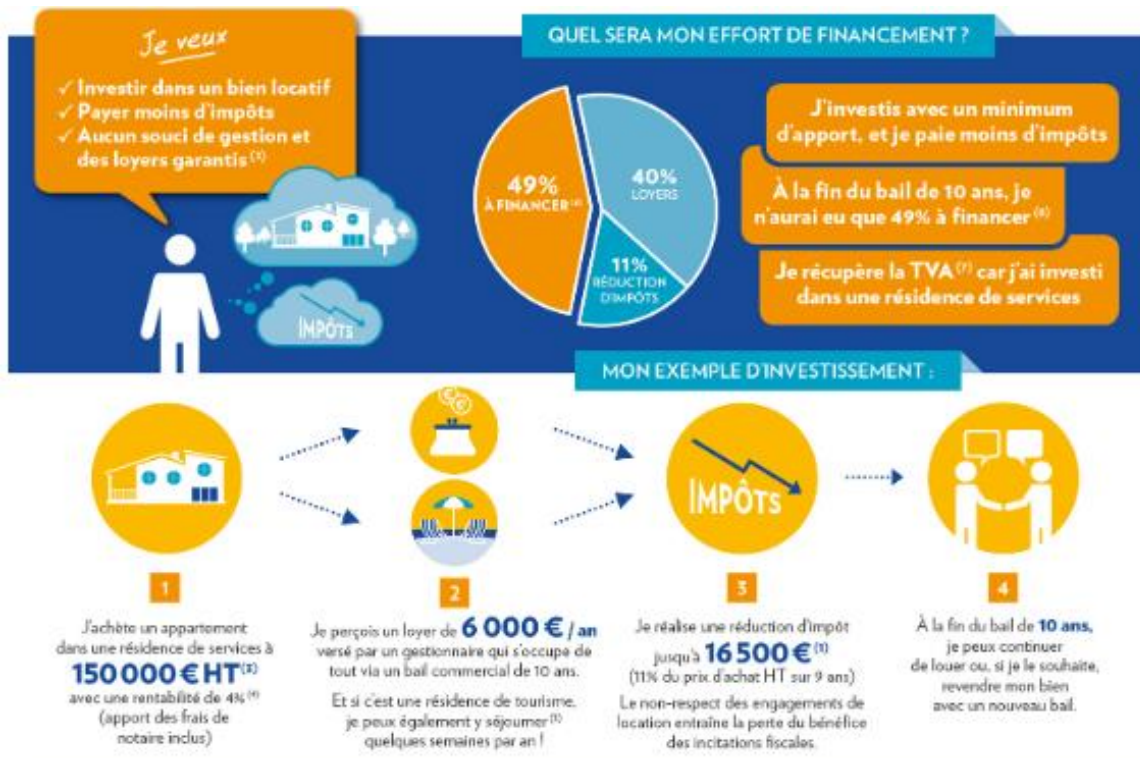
Je veux

✓ Investir dans un bien locatif
✓ Payer moins d'impôts
✓ Aucun souci de gestion et des loyers garantis (1)

IMPÔTS

QUEL SERA MON EFFORT DE FINANCEMENT ?

49% À FINANCER (4)

40% LOYERS

11% RÉDUCTION D'IMPÔTS

J'investis avec un minimum d'apport, et je paie moins d'impôts

À la fin du bail de 10 ans, je n'aurai eu que 49% à financer (4)

Je récupère la TVA (7) car j'ai investi dans une résidence de services

MON EXEMPLE D'INVESTISSEMENT :

IMPÔTS

1

J'achète un appartement dans une résidence de services à 150 000 € HT (2) avec une rentabilité de 4% (4) (apport des frais de notaire inclus)

2

Je perçois un loyer de 6 000 € / an versé par un gestionnaire qui s'occupe de tout via un bail commercial de 10 ans.

Et si c'est une résidence de tourisme, je peux également y séjourner (5) quelques semaines par an !

3

Je réalise une réduction d'impôt jusqu'à 16 500 € (1) (11% du prix d'achat HT sur 9 ans)

Le non-respect des engagements de location entraîne la perte du bénéfice des incitations fiscales.

4

À la fin du bail de 10 ans, je peux continuer de louer ou, si je le souhaite, revendre mon bien avec un nouveau bail.